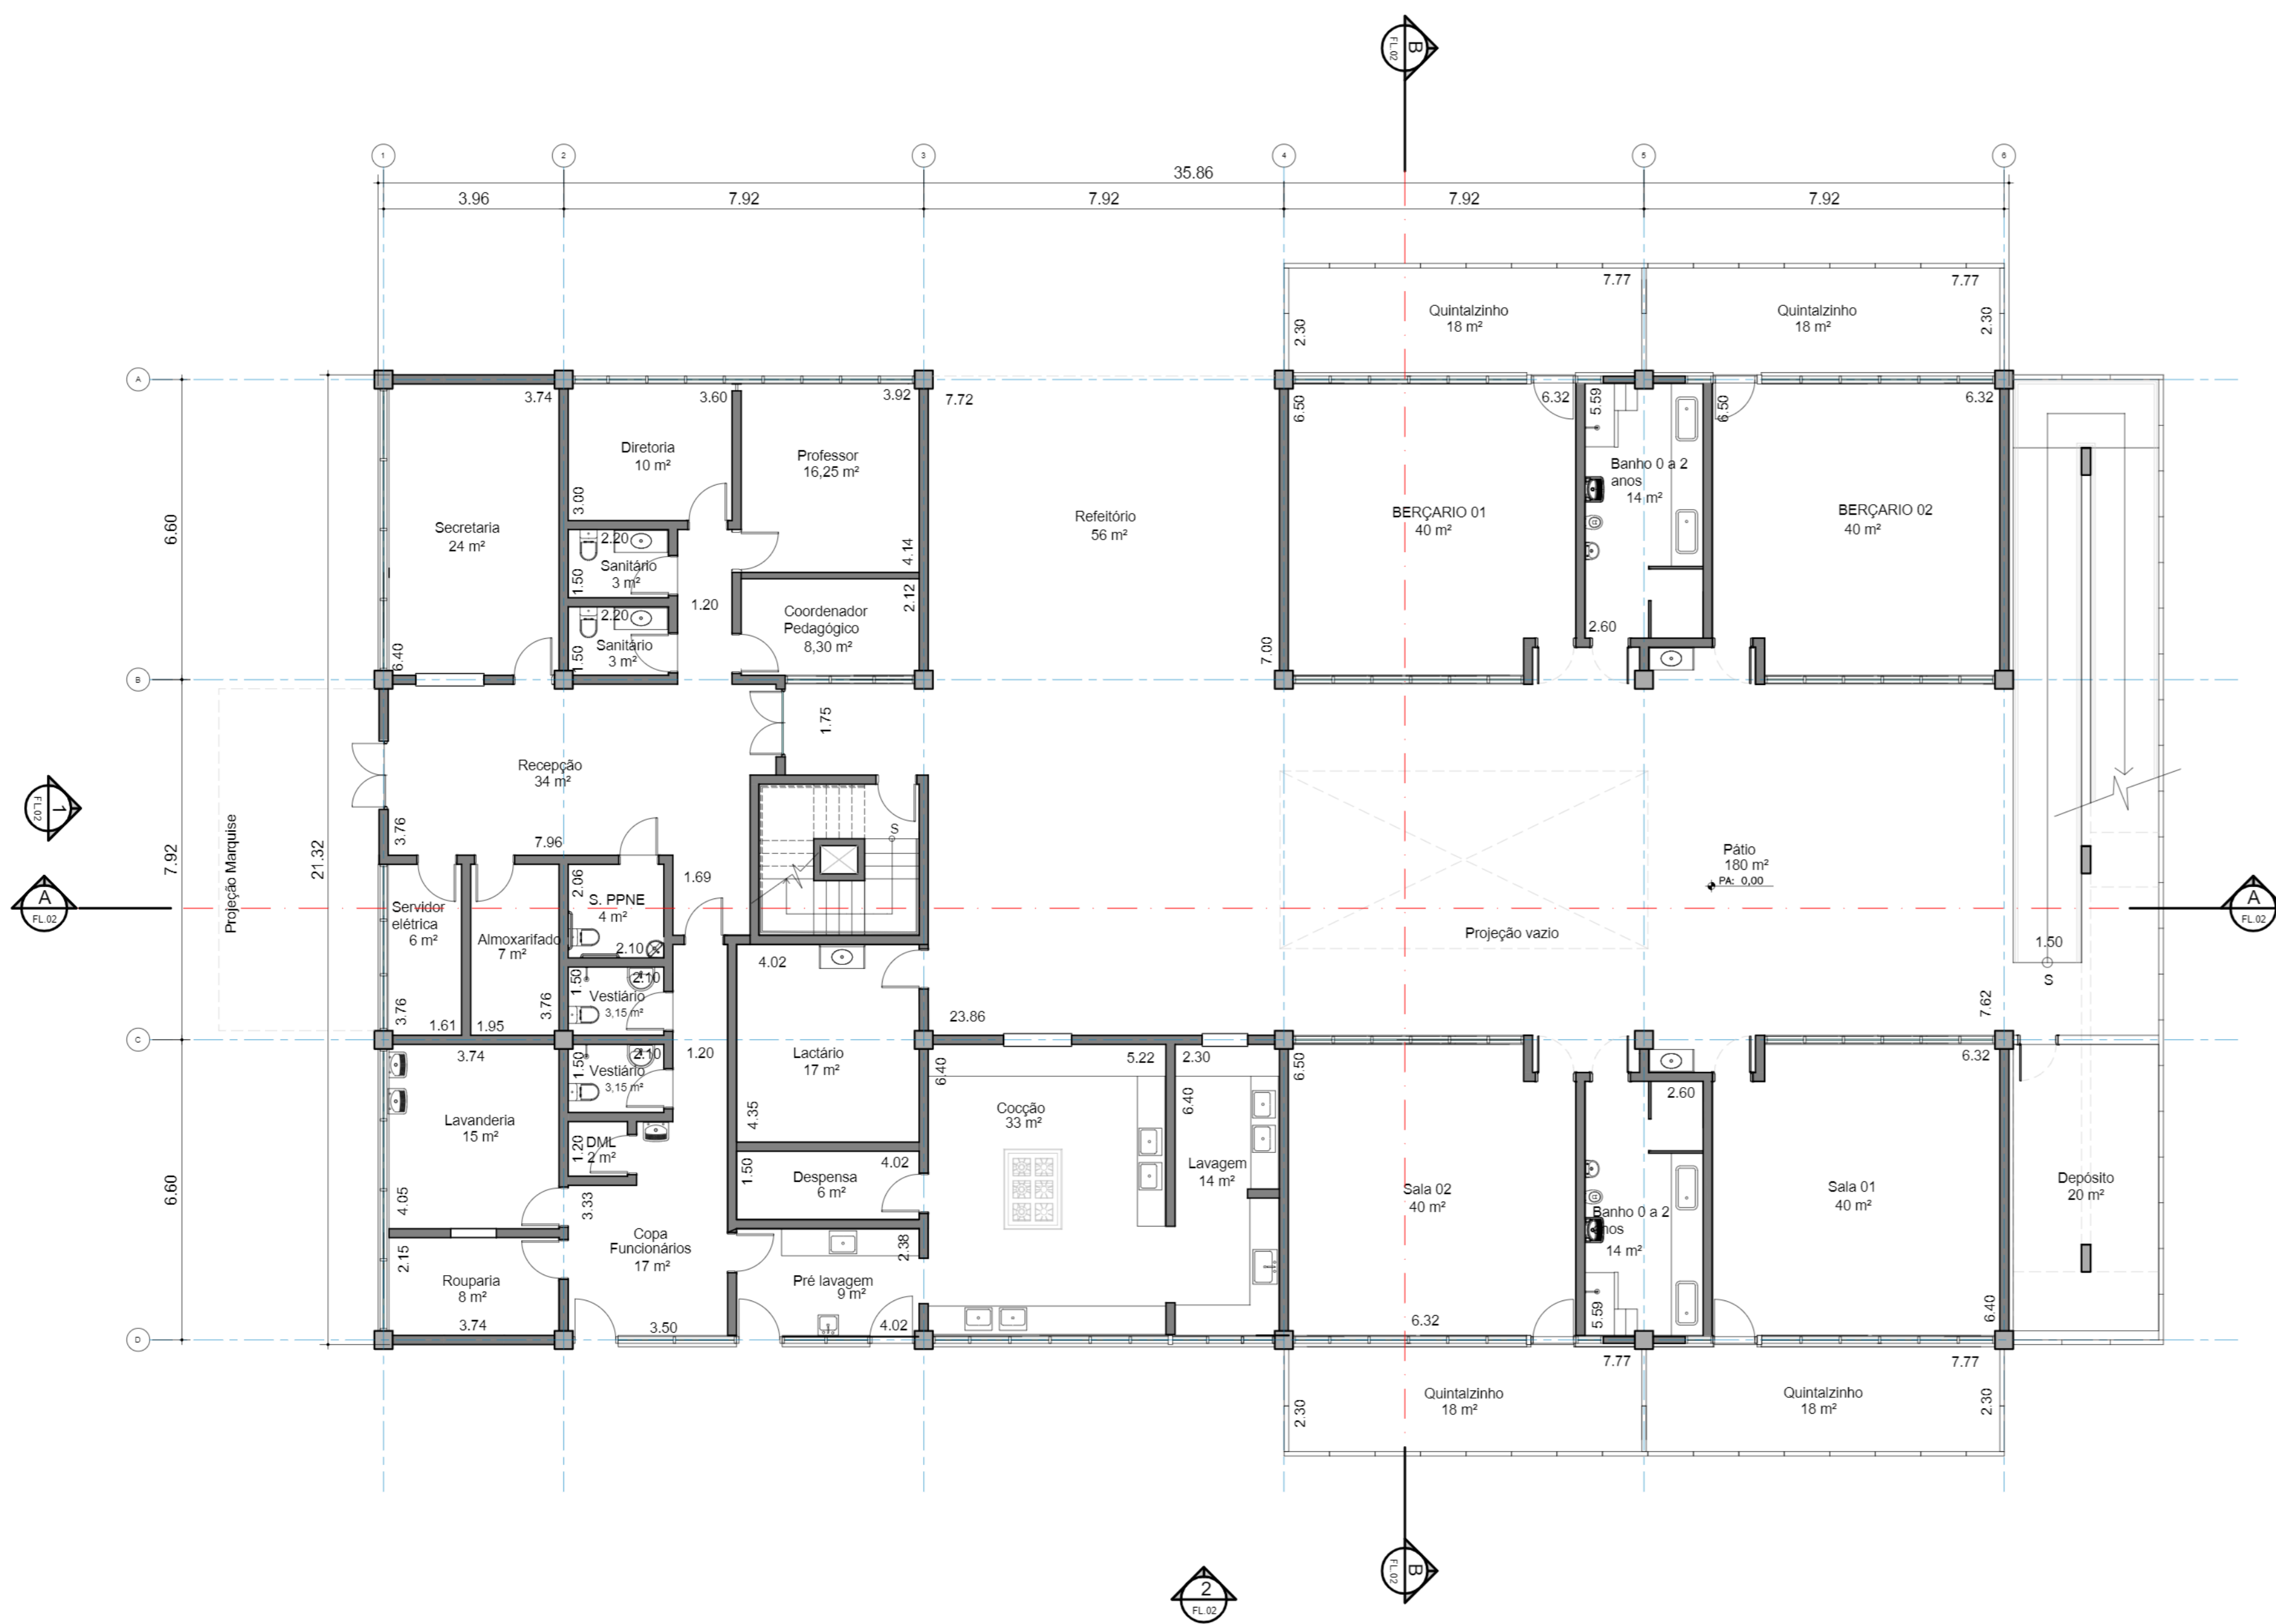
B
FL.02

1 2 3 4 5 6

35.86

3.96 7.92 7.92 7.92 7.92

7.77 7.77

Quintalzinho
18 m²

Quintalzinho
18 m²

2.30 2.30

A

3.74 3.60 3.92 7.72

6.32 5.59 6.50 6.32 6.50

Diretoria
10 m²

Professor
16,25 m²

Refeitório
56 m²

BERÇARIO 01
40 m²

Banho 0 a 2 anos
14 m²

BERÇARIO 02
40 m²

Secretaria
24 m²

3.00

2.20
Sanitário
3 m²

1.50

4.14

2.20
Sanitário
3 m²

1.20

2.12

Coordenador Pedagógico
8,30 m²

1.50

6.60

6.40

2.60

7.00

B

1.75

Recepção
34 m²

1
FL.02

3.76

7.96

S

Projeção Marquise

7.92

21.32

A
FL.02

Servidor elétrica
6 m²

Almoxarifado
7 m²

2.06
S. PPNE
4 m²

1.69

2.10

Pátio
180 m²
PA: 0,00

Projeção vazio

A
FL.02

1.50
S

4.02

1.50
2.10
Vestiário
3,15 m²

3.76

3.76

1.61 1.95

23.86

7.62

C

3.74

1.50
2.10
Vestiário
3,15 m²

1.20

Lactário
17 m²

5.22 2.30

6.50

6.32

6.40

6.40

2.60

Lavanderia
15 m²

4.35

Cocção
33 m²

Lavagem
14 m²

1.20 DML
2 m²

1.50

Despensa
6 m²

4.02

Sala 02
40 m²

Banho 0 a 2 anos
14 m²

Sala 01
40 m²

Depósito
20 m²

6.60

4.05

3.33

Copa Funcionários
17 m²

2.38

2.15

Rouparia
8 m²

Pré lavagem
9 m²

5.59

6.40

3.74 3.50 4.02

6.32

D

7.77 7.77

Quintalzinho
18 m²

Quintalzinho
18 m²

2.30 2.30

2
FL.02

B
FL.02